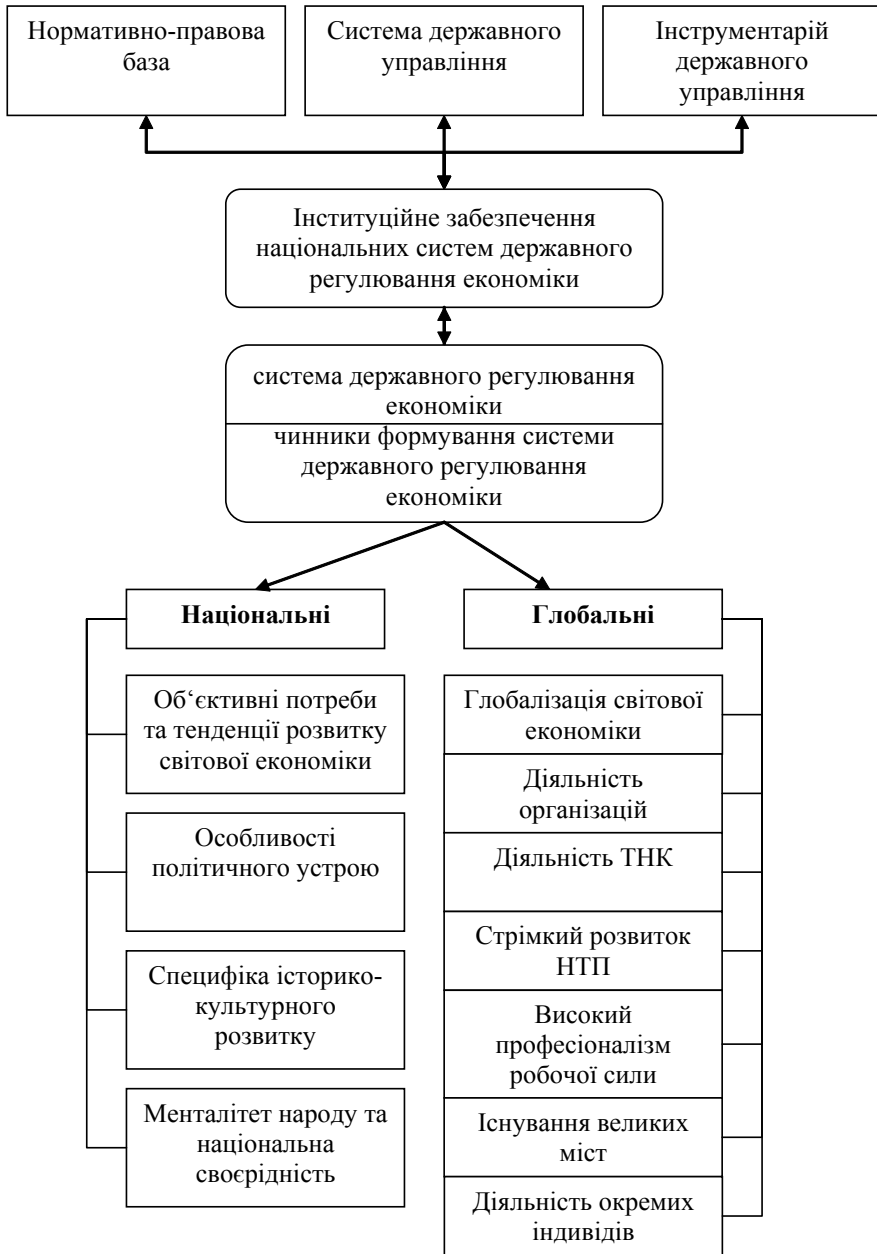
Нормативно-правова база

Система державного управління

Інструментарій державного управління

Інституційне забезпечення національних систем державного регулювання економіки

система державного регулювання економіки

чинники формування системи державного регулювання економіки

**Національні**

Об‘єктивні потреби та тенденції розвитку світової економіки

Особливості політичного устрою

Специфіка історико-культурного розвитку

Менталітет народу та національна своєрідність

**Глобальні**

Глобалізація світової економіки

Діяльність організацій

Діяльність ТНК

Стрімкий розвиток НТП

Високий професіоналізм робочої сили

Існування великих міст

Діяльність окремих індивідів